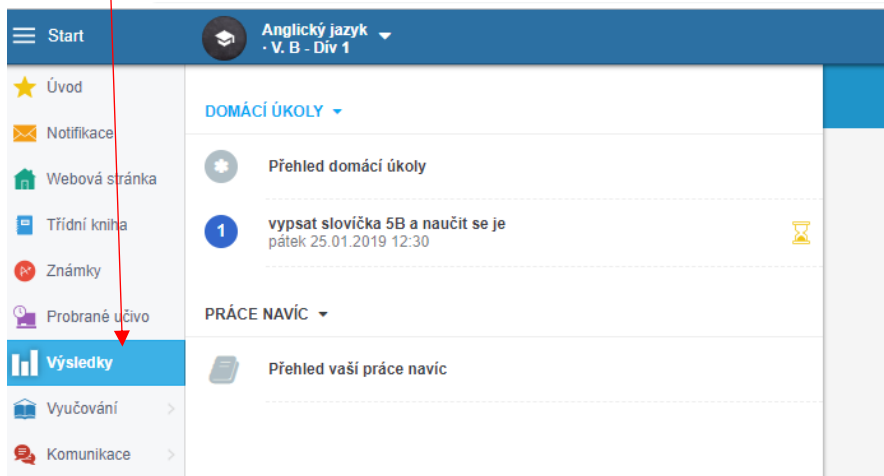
Start

Anglický jazyk
· V. B - Div 1

Úvod
Notifikace
Webová stránka
Třídní kniha
Známky
Probrané učivo
Výsledky
Vyučování
Komunikace

DOMÁCÍ ÚKOLY

Přehled domácí úkoly

1
vypsat slovíčka 5B a naučit se je
pátek 25.01.2019 12:30

PRÁCE NAVÍC

Přehled vaší práce navíc